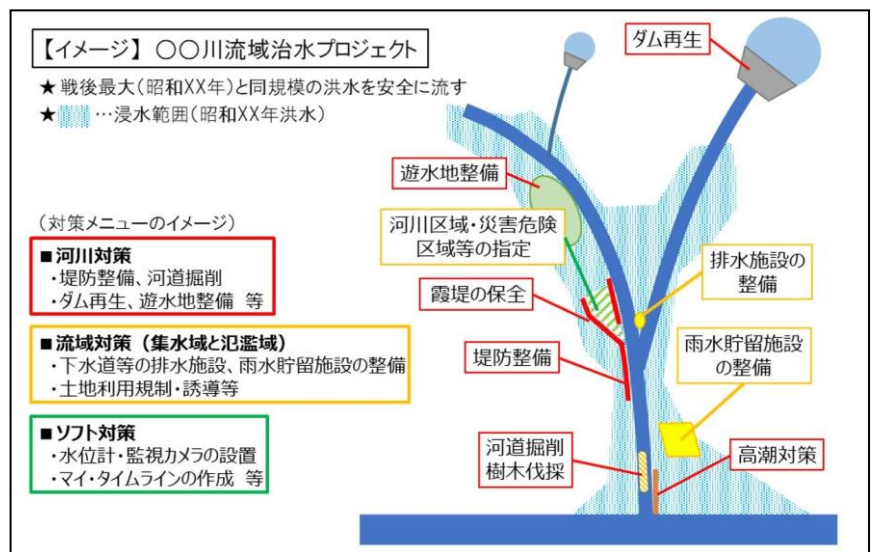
【イメージ】〇〇川流域治水プロジェクト

★ 戦後最大（昭和XX年）と同規模の洪水を安全に流す

★ …浸水範囲（昭和XX年洪水）

ダム再生

遊水地整備

河川区域・災害危険区域等の指定

排水施設の整備

霞堤の保全

堤防整備

雨水貯留施設の整備

河道掘削 樹木伐採

高潮対策

（対策メニューのイメージ）

■河川対策
・堤防整備、河道掘削
・ダム再生、遊水地整備 等

■流域対策（集水域と氾濫域）
・下水道等の排水施設、雨水貯留施設の整備
・土地利用規制・誘導等

■ソフト対策
・水位計・監視カメラの設置
・マイ・タイムラインの作成 等